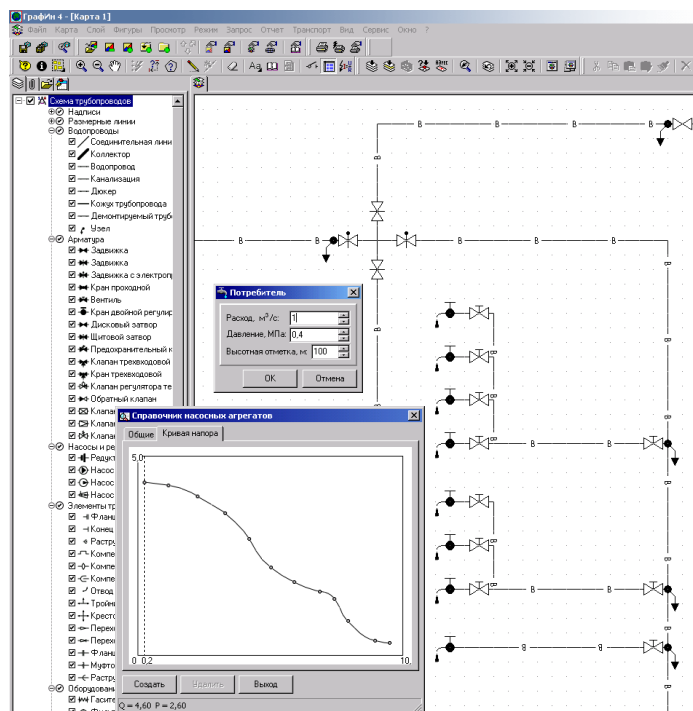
ГрафИн 4 - [Карта 1]

Файл Карта Слой Фигуры Просмотр Режим Запрос Отчет Транспорт Вид Сервис Окно ?

Схема трубопроводов
Надписи
Размерные линии
Водопроводы
Соединительная лини
Коллектор
Водопровод
Канализация
Дюкер
Кожух трубопровода
Демонтируемый труб
Узел
Арматура
Задвижка
Задвижка
Задвижка с электропр
Кран проходной
Вентиль
Кран двойной регулир
Дисковый затвор
Щитовой затвор
Предохранительный к
Клапан трехходовой
Кран трехходовой
Клапан регулятора те
Обратный клапан
Клапан
Клапан
Клапан
Насосы и ре
Редукт
Насос
Насос
Насос
Элементы тр
Фланц
Конец
Растру
Компе
Компе
Компе
Отвод
Тройн
Кресто
Перех
Перех
Фланц
Муфто
Растру
Оборудован
Гасите

Потребитель
Расход, м³/с: 1
Давление, МПа: 0,4
Высотная отметка, м: 100
OK
Отмена

Справочник насосных агрегатов
Общие
Кривая напора
5,0
0
0,2
10,
Создать
Удалить
Выход
Q = 4,60 P = 2,60

B B B B B B B B B B B B B B B B B B